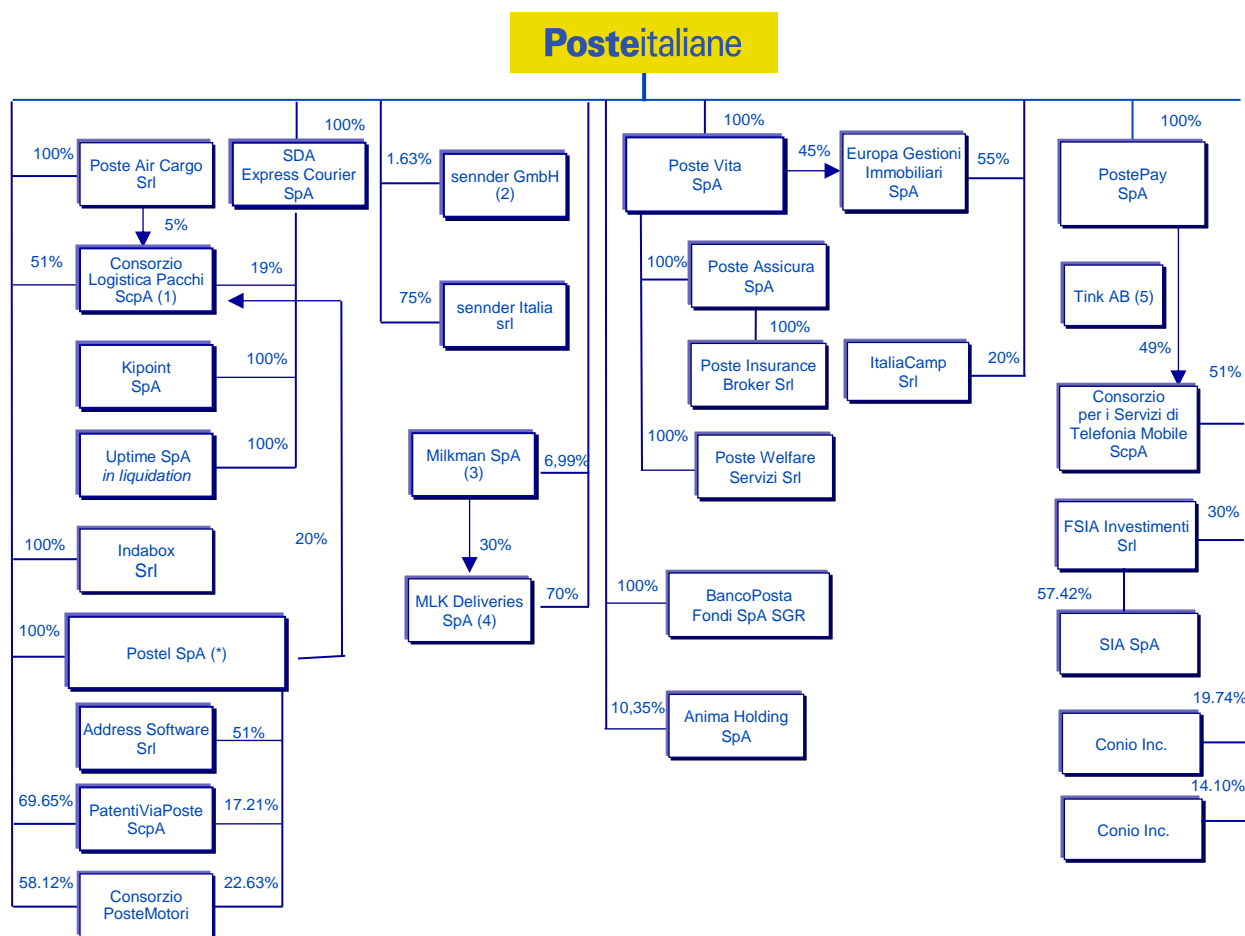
Posteitaliane

100%
Poste Air Cargo Srl

100%
SDA Express Courier SpA

5%

51%
Consorzio Logistica Pacchi ScpA (1)
19%

Kipoint SpA
100%

Uptime SpA
*in liquidation*
100%

20%

100%
Indabox Srl

100%
Postel SpA (*)

Address Software Srl
51%

69.65%
PatentiViaPoste ScpA
17.21%

58.12%
Consorzio PosteMotori
22.63%

1.63%
sennder GmbH (2)

75%
sennder Italia srl

Milkman SpA (3)
6,99%

30%

MLK Deliveries SpA (4)
70%

100%
Poste Vita SpA

45%
Europa Gestioni Immobiliari SpA
55%

100%
Poste Assicura SpA

100%
Poste Insurance Broker Srl

ItaliaCamp Srl
20%

100%
Poste Welfare Servizi Srl

100%
BancoPosta Fondi SpA SGR

10,35%
Anima Holding SpA

100%
PostePay SpA

Tink AB (5)

49%
51%
Consorzio per i Servizi di Telefonia Mobile ScpA

FSIA Investimenti Srl
30%

57.42%
SIA SpA

19.74%
Conio Inc.

14.10%
Conio Inc.